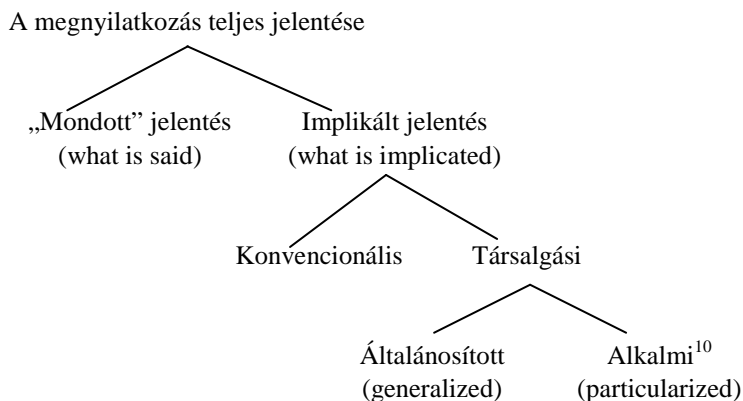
A megnyilatkozás teljes jelentése

„Mondott" jelentés (what is said)

Implikált jelentés (what is implicated)

Konvencionális

Társalgási

Általánosított (generalized)

Alkalmi$^{10}$ (particularized)